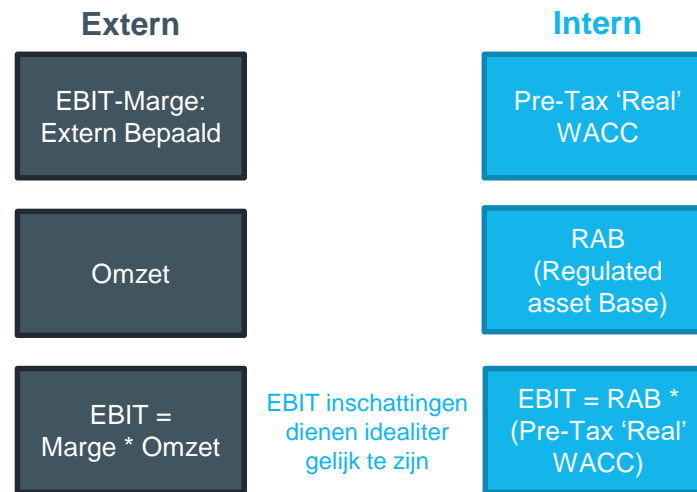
Extern

EBIT-Marge: Extern Bepaald

Omzet

EBIT = Marge * Omzet

Intern

Pre-Tax 'Real' WACC

RAB (Regulated asset Base)

EBIT inschattingen dienen idealiter gelijk te zijn

EBIT = RAB * (Pre-Tax 'Real' WACC)